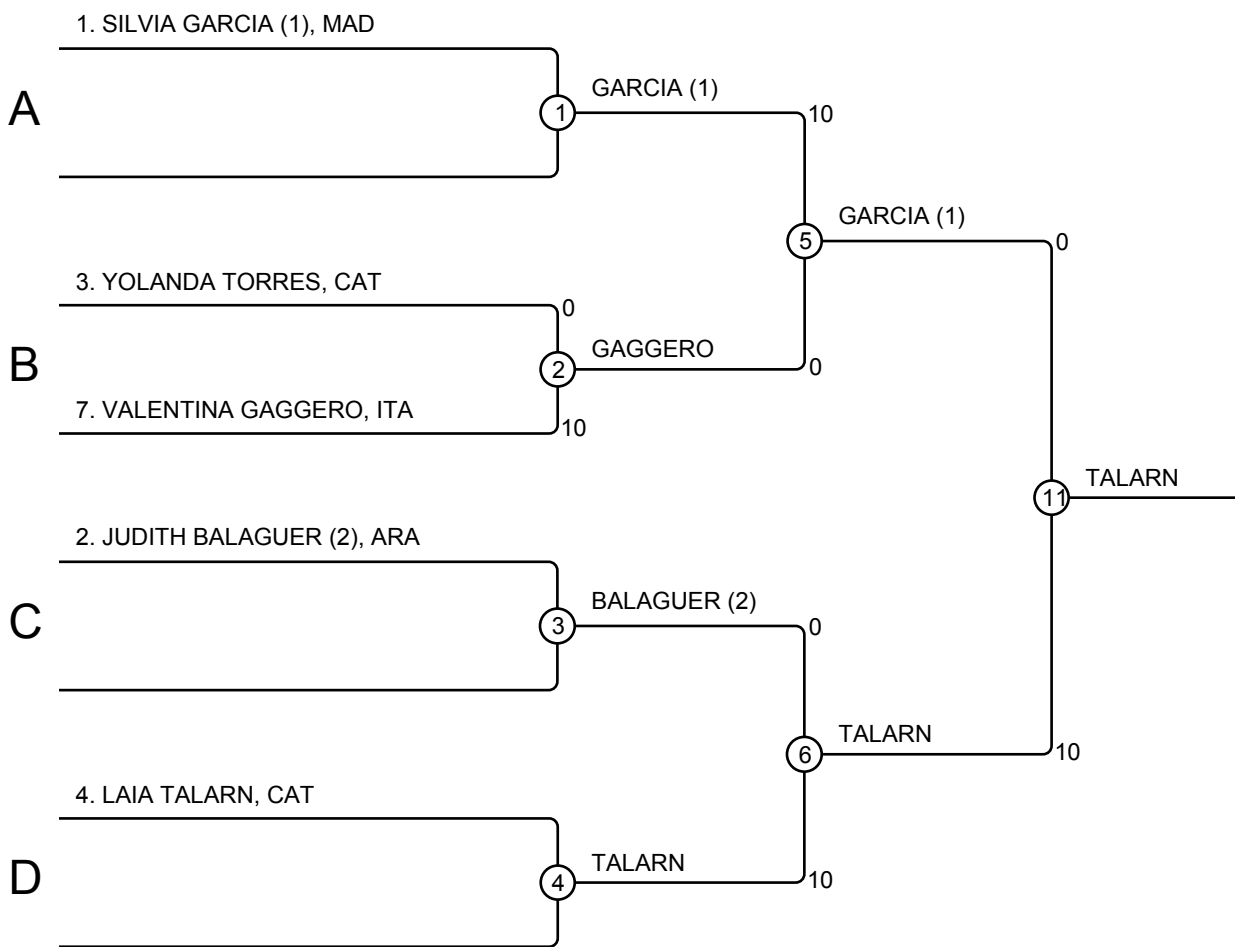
1. SILVIA GARCIA (1), MAD

A

1

GARCIA (1)

10

5

GARCIA (1)

0

3. YOLANDA TORRES, CAT

0

B

2

GAGGERO

0

7. VALENTINA GAGGERO, ITA

10

11

TALARN

2. JUDITH BALAGUER (2), ARA

C

3

BALAGUER (2)

0

6

TALARN

10

4. LAIA TALARN, CAT

D

4

TALARN

10